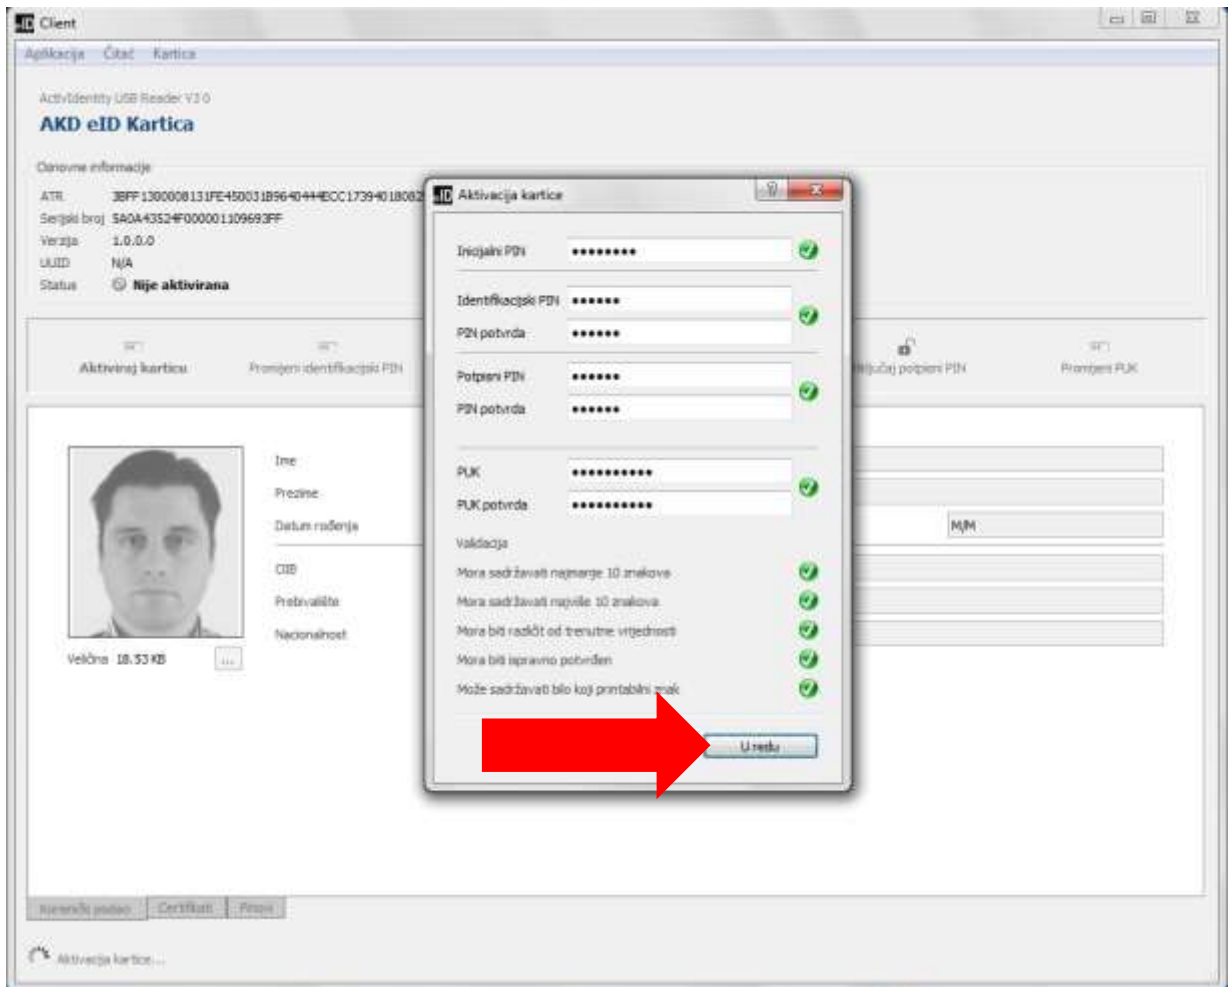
Client

Aplikacija Čitač Kartica

ActivIdentity USB Reader V3.0
AKD eID Kartica

Osnovne informacije
ATR 3BFF1380008131FE45003189640444ECC17394018082
Serijski broj 5A0A43524F000001109693FF
Verzija 1.0.0.0
UUID N/A
Status Nije aktivirana

Aktiviraj karticu
Promijeni identifikacijski PIN
Otključaj potpisni PIN
Promijeni PUK

Ime
Prezime
Datum rođenja
M/M
OIB
Prebivalište
Nacionalnost
Veličina 18.53 KB
...

Aktivacija kartice
?
Inicijalni PIN •••••••••
Identifikacijski PIN ••••••
PIN potvrda ••••••
Potpisni PIN ••••••
PIN potvrda ••••••
PUK •••••••••••
PUK potvrda •••••••••••
Validacija
Mora sadržavati najmanje 10 znakova
Mora sadržavati najviše 10 znakova
Mora biti različit od trenutne vrijednosti
Mora biti ispravno potvrđen
Može sadržavati bilo koji printabilni znak
U redu

Korisnički podaci
Certifikati
Potpisi

Aktivacija kartice...